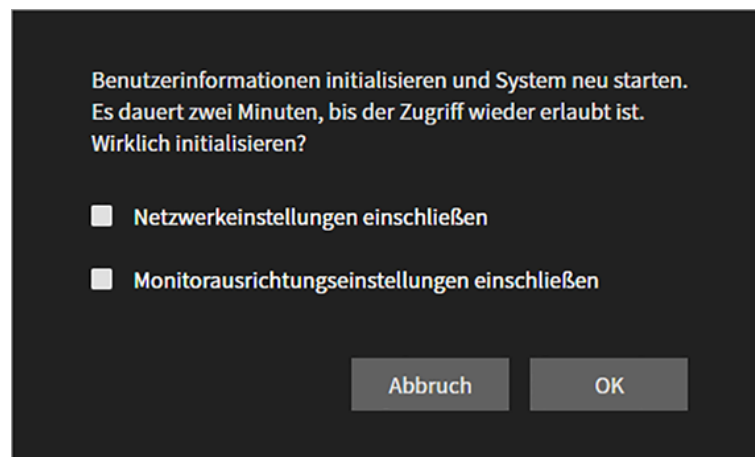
Benutzerinformationen initialisieren und System neu starten.
Es dauert zwei Minuten, bis der Zugriff wieder erlaubt ist.
Wirklich initialisieren?

Netzwerkeinstellungen einschließen

Monitorausrichtungseinstellungen einschließen

Abbruch

OK